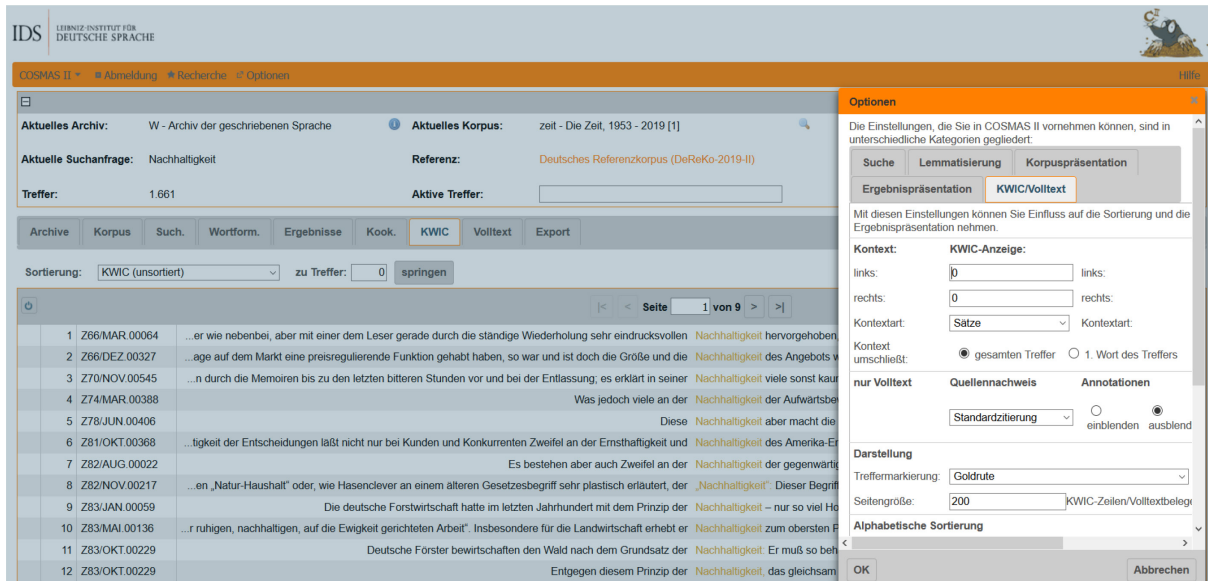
IDS LEIBNIZ-INSTITUT FÜR DEUTSCHE SPRACHE

COSMAS II ▾ Abmeldung Recherche Optionen Hilfe

Aktuelles Archiv: W - Archiv der geschriebenen Sprache
Aktuelles Korpus: zeit - Die Zeit, 1953 - 2019 [1]
Aktuelle Suchanfrage: Nachhaltigkeit
Referenz: Deutsches Referenzkorpus (DeReKo-2019-II)
Treffer: 1.661
Aktive Treffer:

Archive | Korpus | Such. | Wortform. | Ergebnisse | Kook. | KWIC | Volltext | Export

Sortierung: KWIC (unsortiert) zu Treffer: 0 springen

Seite 1 von 9

| | | |
|---|---|---|
| 1 | Z66/MAR.00064 | ...er wie nebenbei, aber mit einer dem Leser gerade durch die ständige Wiederholung sehr eindrucksvollen Nachhaltigkeit hervorgehoben |
| 2 | Z66/DEZ.00327 | ...age auf dem Markt eine preisregulierende Funktion gehabt haben, so war und ist doch die Größe und die Nachhaltigkeit des Angebots w |
| 3 | Z70/NOV.00545 | ...n durch die Memoiren bis zu den letzten bitteren Stunden vor und bei der Entlassung; es erklärt in seiner Nachhaltigkeit viele sonst kau |
| 4 | Z74/MAR.00388 | Was jedoch viele an der Nachhaltigkeit der Aufwärtsbe |
| 5 | Z78/JUN.00406 | Diese Nachhaltigkeit aber macht die |
| 6 | Z81/OKT.00368 | ...tigkeit der Entscheidungen läßt nicht nur bei Kunden und Konkurrenten Zweifel an der Ernsthaftigkeit und Nachhaltigkeit des Amerika-E |
| 7 | Z82/AUG.00022 | Es bestehen aber auch Zweifel an der Nachhaltigkeit der gegenwärti |
| 8 | Z82/NOV.00217 | ...en „Natur-Haushalt" oder, wie Hasenclever an einem älteren Gesetzesbegriff sehr plastisch erläutert, der „Nachhaltigkeit". Dieser Begrif |
| 9 | Z83/JAN.00059 | Die deutsche Forstwirtschaft hatte im letzten Jahrhundert mit dem Prinzip der Nachhaltigkeit – nur so viel Ho |
| 10 | Z83/MAI.00136 | ...r ruhigen, nachhaltigen, auf die Ewigkeit gerichteten Arbeit". Insbesondere für die Landwirtschaft erhebt er Nachhaltigkeit zum obersten P |
| 11 | Z83/OKT.00229 | Deutsche Förster bewirtschaften den Wald nach dem Grundsatz der Nachhaltigkeit: Er muß so beh |
| 12 | Z83/OKT.00229 | Entgegen diesem Prinzip der Nachhaltigkeit, das gleichsam |

Optionen ×

Die Einstellungen, die Sie in COSMAS II vornehmen können, sind in unterschiedliche Kategorien gegliedert:

Suche | Lemmatisierung | Korpuspräsentation | Ergebnispräsentation | KWIC/Volltext

Mit diesen Einstellungen können Sie Einfluss auf die Sortierung und die Ergebnispräsentation nehmen.

Kontext: KWIC-Anzeige:
links: 0 links:
rechts: 0 rechts:
Kontextart: Sätze Kontextart:
Kontext umschließt: gesamten Treffer 1. Wort des Treffers

nur Volltext Quellennachweis Annotationen
Standardzitierung einblenden ausblend

Darstellung
Treffermarkierung: Goldrute
Seitengröße: 200 KWIC-Zeilen/Volltextbelege

Alphabetische Sortierung

OK Abbrechen